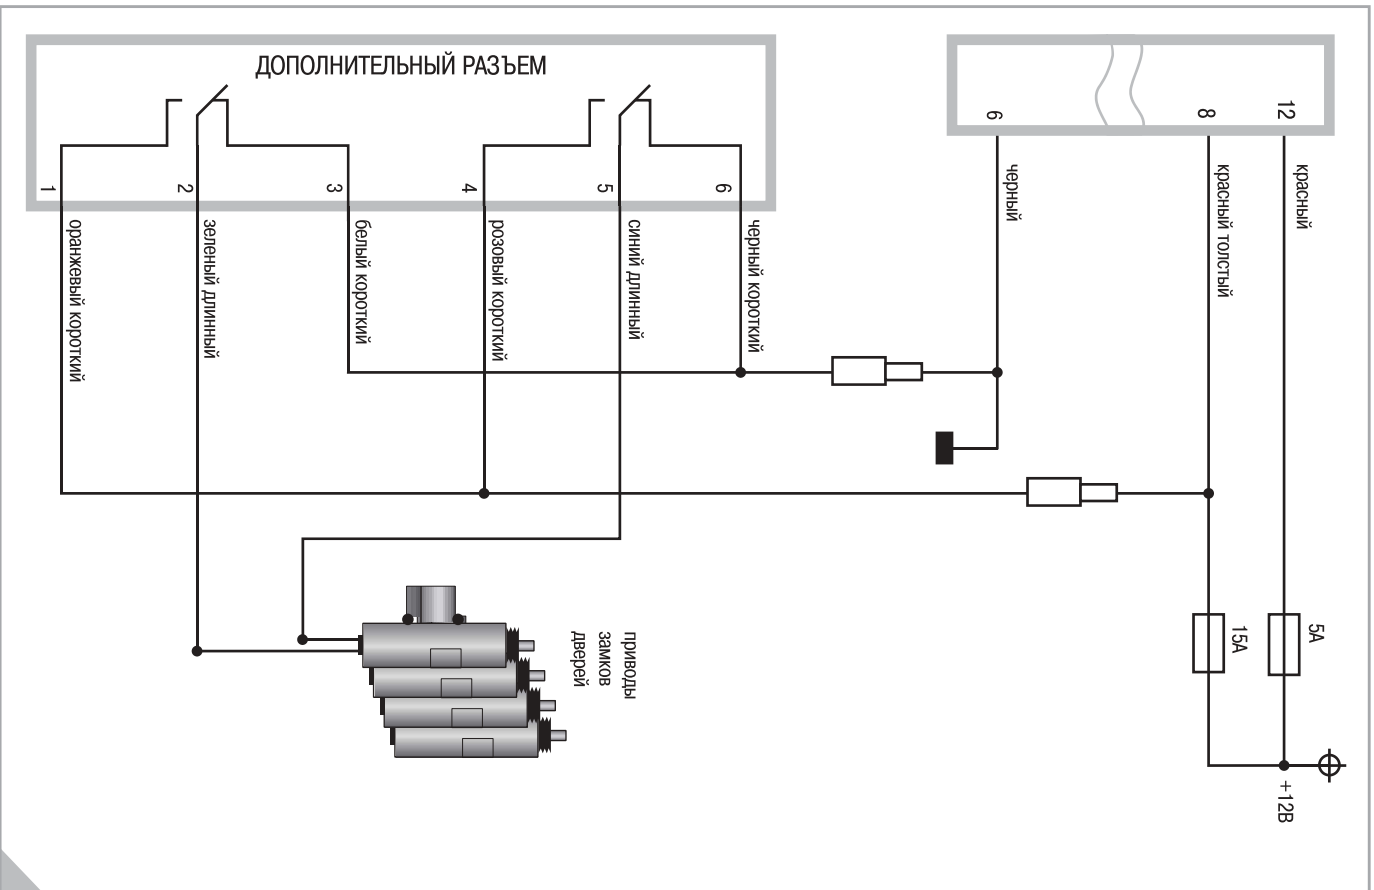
ДОПОЛНИТЕЛЬНЫЙ РАЗЪЕМ

1
2
3
4
5
6

оранжевый короткий
зеленый длинный
белый короткий
розовый короткий
синий длинный
черный короткий

6
8
12

черный
красный толстый
красный

приводы замков дверей

15А
5А

+12В